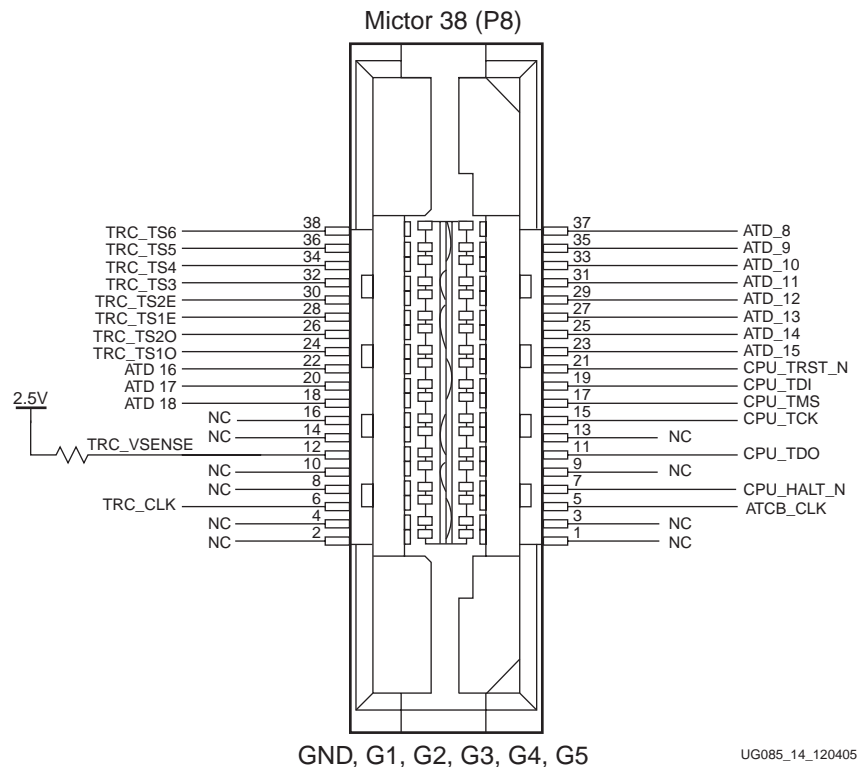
Mictor 38 (P8)

TRC_TS6 38
TRC_TS5 36
TRC_TS4 34
TRC_TS3 32
TRC_TS2E 30
TRC_TS1E 28
TRC_TS2O 26
TRC_TS1O 24
ATD 16 22
ATD 17 20
ATD 18 18
2.5V
NC 16
NC 14
TRC_VSENSE 12
NC 10
NC 8
TRC_CLK 6
NC 4
NC 2

37 ATD_8
35 ATD_9
33 ATD_10
31 ATD_11
29 ATD_12
27 ATD_13
25 ATD_14
23 ATD_15
21 CPU_TRST_N
19 CPU_TDI
17 CPU_TMS
15 CPU_TCK
13 NC
11 CPU_TDO
9 NC
7 CPU_HALT_N
5 ATCB_CLK
3 NC
1 NC

GND, G1, G2, G3, G4, G5

UG085_14_120405